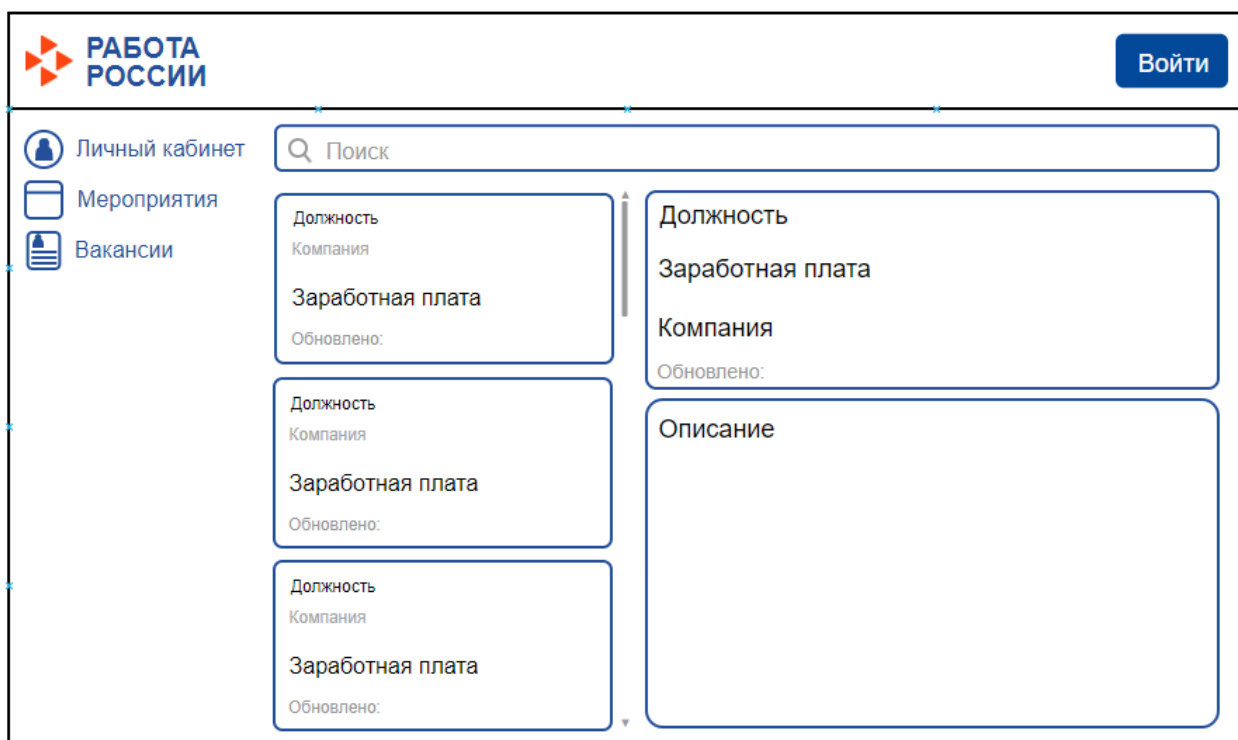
РАБОТА РОССИИ

Войти

Личный кабинет

Мероприятия

Вакансии

Поиск

Должность
Компания
Заработная плата
Обновлено:

Должность
Компания
Заработная плата
Обновлено:

Должность
Компания
Заработная плата
Обновлено:

Должность
Заработная плата
Компания
Обновлено:

Описание